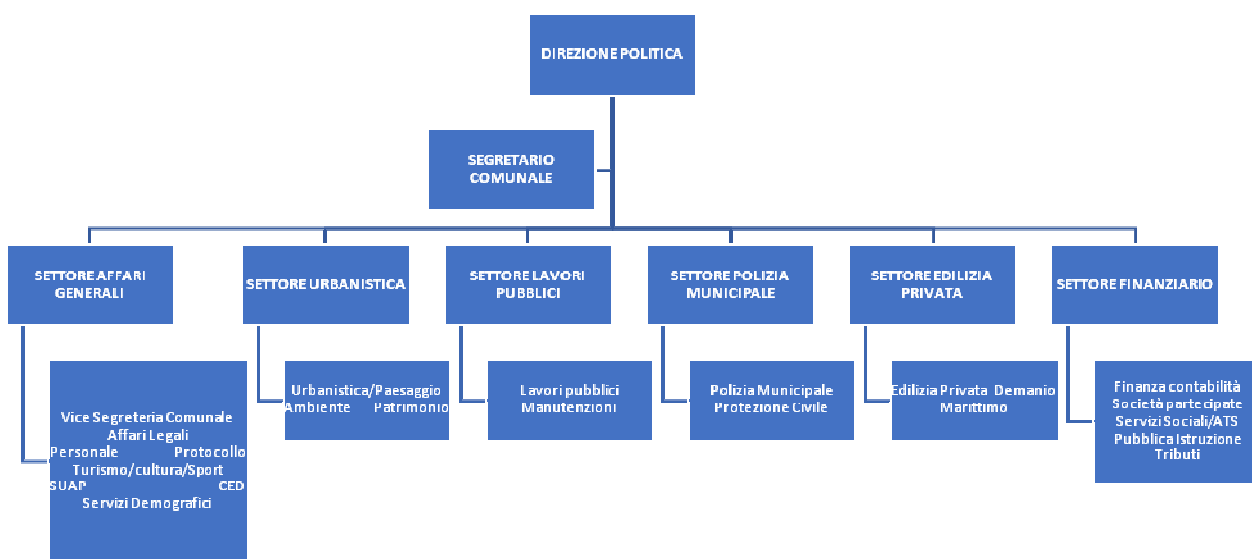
DIREZIONE POLITICA

SEGRETARIO COMUNALE

SETTORE AFFARI GENERALI

SETTORE URBANISTICA

SETTORE LAVORI PUBBLICI

SETTORE POLIZIA MUNICIPALE

SETTORE EDILIZIA PRIVATA

SETTORE FINANZIARIO

Vice Segreteria Comunale
Affari Legali
Personale Protocollo
Turismo/cultura/Sport
SUAP CED
Servizi Demografici

Urbanistica/Paesaggio
Ambiente Patrimonio

Lavori pubblici
Manutenzioni

Polizia Municipale
Protezione Civile

Edilizia Privata Demanio Marittimo

Finanza contabilità
Società partecipate
Servizi Sociali/ATS
Pubblica Istruzione
Tributi